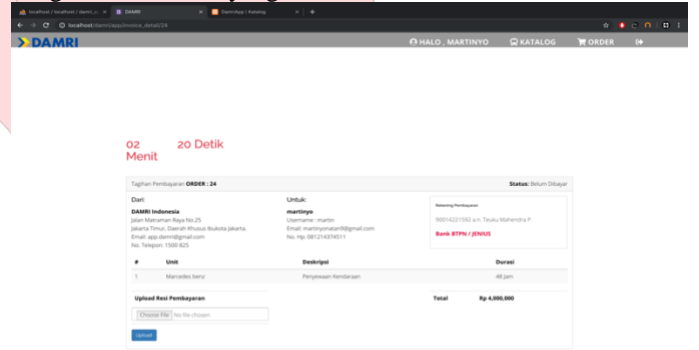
localhost / localhost / damri_c × | DAMRI × | DamriApp / Katalog × | +

localhost/damriapp/invoice_detail/24

DAMRI

HALO , MARTINYO | KATALOG | ORDER

02 Menit 20 Detik

Tagihan Pembayaran ORDER : 24

Status: Belum Dibayar

Dari:

DAMRI Indonesia
Jalan Matraman Raya No.25
Jakarta Timur, Daerah Khusus Ibukota Jakarta
Email: app.damri@gmail.com
No. Telepon: 1500 825

Untuk:

martinyo
Username : martin
Email: martinyomatan9@gmail.com
No. Hp: 081214374511

Rekening Pembayaran

90014221592 a.n. Teuku Mahendra P

Bank BTPN / JENIUS

| # | Unit | Deskripsi | Durasi |
|---|---|---|---|
| 1 | Marvedes benz | Penyewaan Kendaraan | 48 jam |

Upload Resi Pembayaran

Choose File | No file chosen

Upload

Total Rp 4,000,000